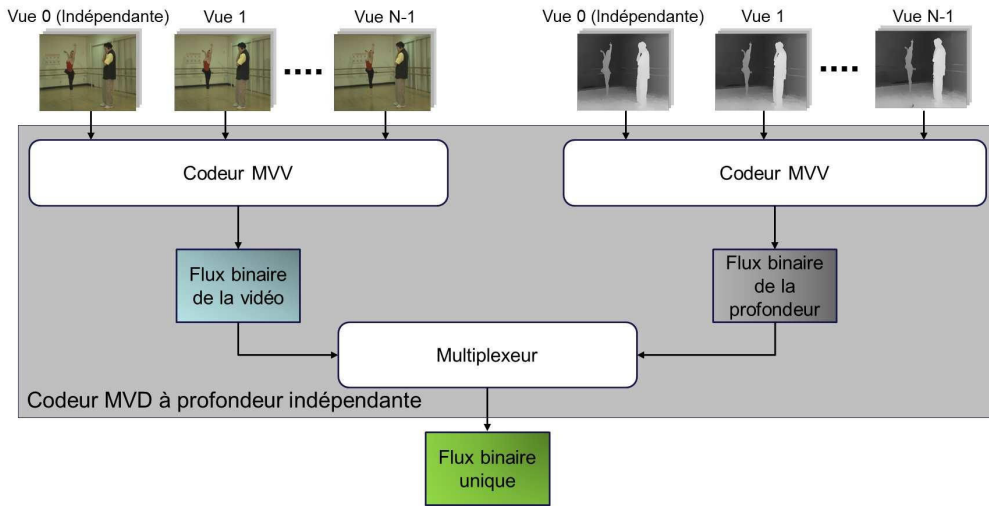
Vue 0 (Indépendante)

Vue 1

Vue N-1

Vue 0 (Indépendante)

Vue 1

Vue N-1

Codeur MVV

Codeur MVV

Flux binaire de la vidéo

Flux binaire de la profondeur

Multiplexeur

Codeur MVD à profondeur indépendante

Flux binaire unique